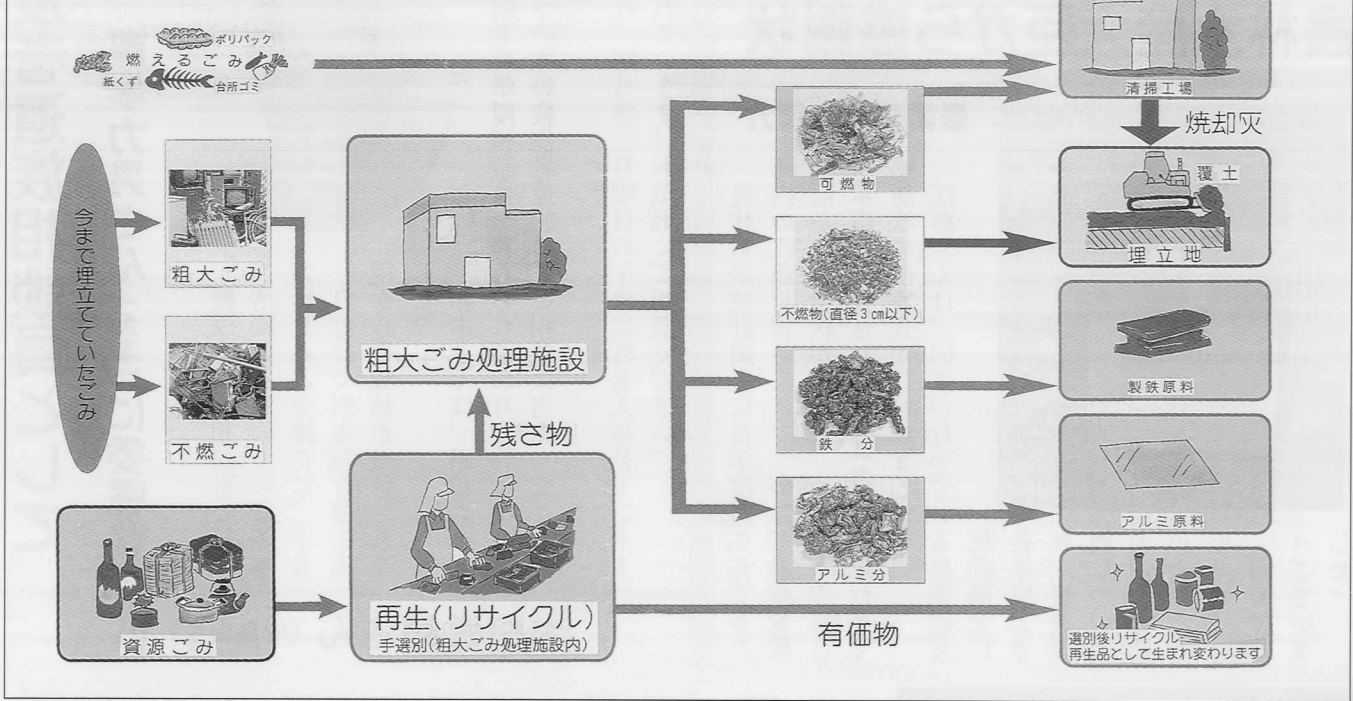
ポリパック
燃えるごみ
紙くず
台所ゴミ

清掃工場
焼却灰
覆土
埋立地

今まで埋立てていたごみ
粗大ごみ
不燃ごみ

粗大ごみ処理施設
残さ物

可燃物
不燃物(直径3㎝以下)
鉄分
アルミ分

製鉄原料
アルミ原料

資源ごみ
再生(リサイクル)
手選別(粗大ごみ処理施設内)
有価物
選別後リサイクル
再生品として生まれ変わります